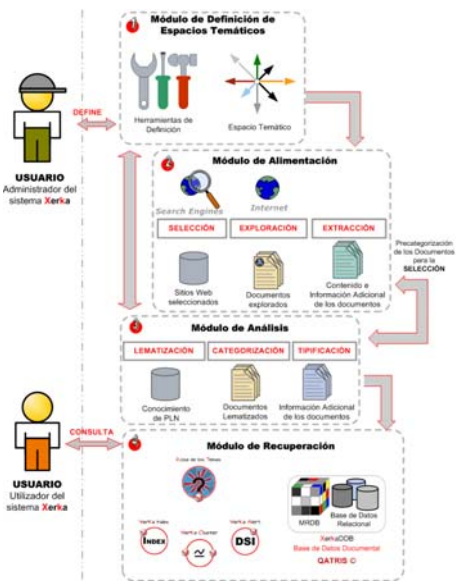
1 Módulo de Definición de Espacios Temáticos

Herramientas de Definición

Espacio Temático

DEFINE

USUARIO
Administrador del sistema Xerka

2 Módulo de Alimentación

Search Engines

Internet

SELECCIÓN

EXPLORACIÓN

EXTRACCIÓN

Sitios Web seleccionados

Documentos explorados

Contenido e Información Adicional de los documentos

Precategorización de los Documentos para la SELECCIÓN

3 Módulo de Análisis

LEMATIZACIÓN

CATEGORIZACIÓN

TIPIFICACIÓN

Conocimiento de PLN

Documentos Lematizados

Información Adicional de los documentos

CONSULTA

USUARIO
Utilizador del sistema Xerka

4 Módulo de Recuperación

Xerka de los Temas

Xerka Index

INDEX

Xerka Cluster

Xerka Alert

DSI

MRDB

Base de Datos Relacional

XerkaDDB
Base de Datos Documental

QATRIS ©